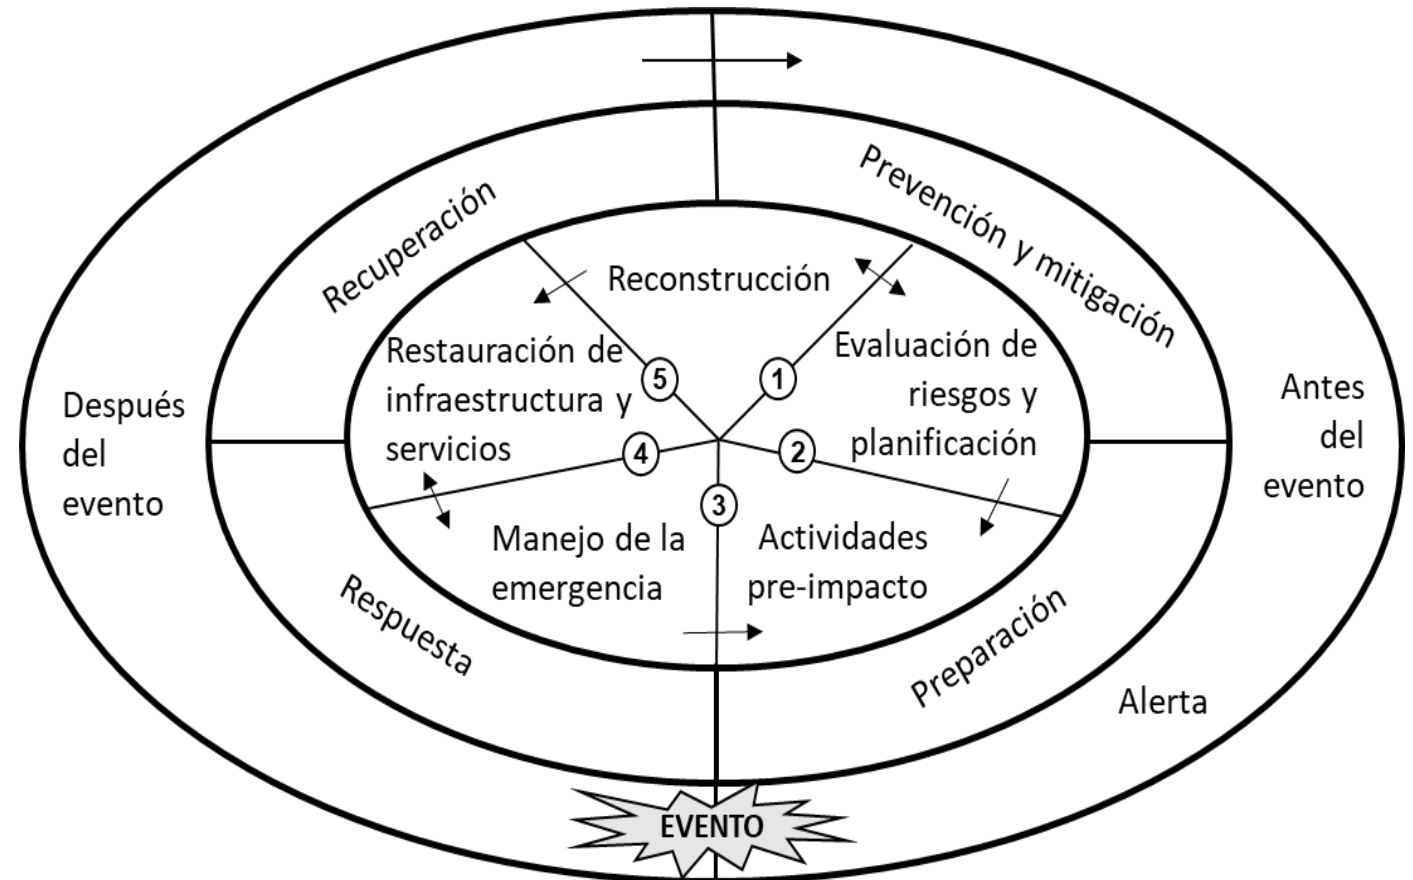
Recuperación

Prevención y mitigación

Reconstrucción

Restauración de infraestructura y servicios

Evaluación de riesgos y planificación

5

1

Después del evento

Antes del evento

4

2

3

Manejo de la emergencia

Actividades pre-impacto

Respuesta

Preparación

Alerta

EVENTO